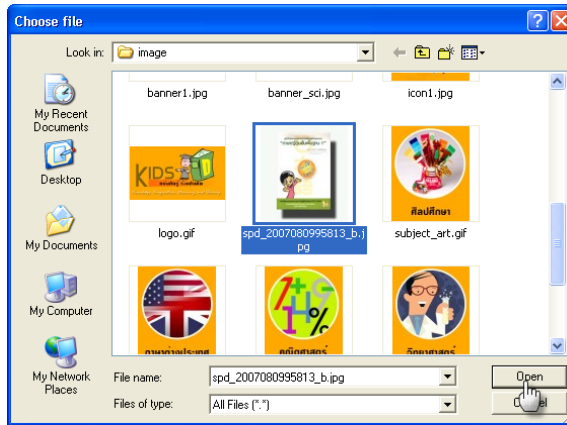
Choose file

Look in: image

My Recent Documents

Desktop

My Documents

My Computer

My Network Places

banner1.jpg

banner_sci.jpg

icon1.jpg

KIDS

logo.gif

spd_2007080995813_b.jpg

ศิลปศึกษา

subject_art.gif

ภาษาต่างประเทศ

คณิตศาสตร์

วิทยาศาสตร์

File name: spd_2007080995813_b.jpg

Files of type: All Files (*.*)

Open

Cancel